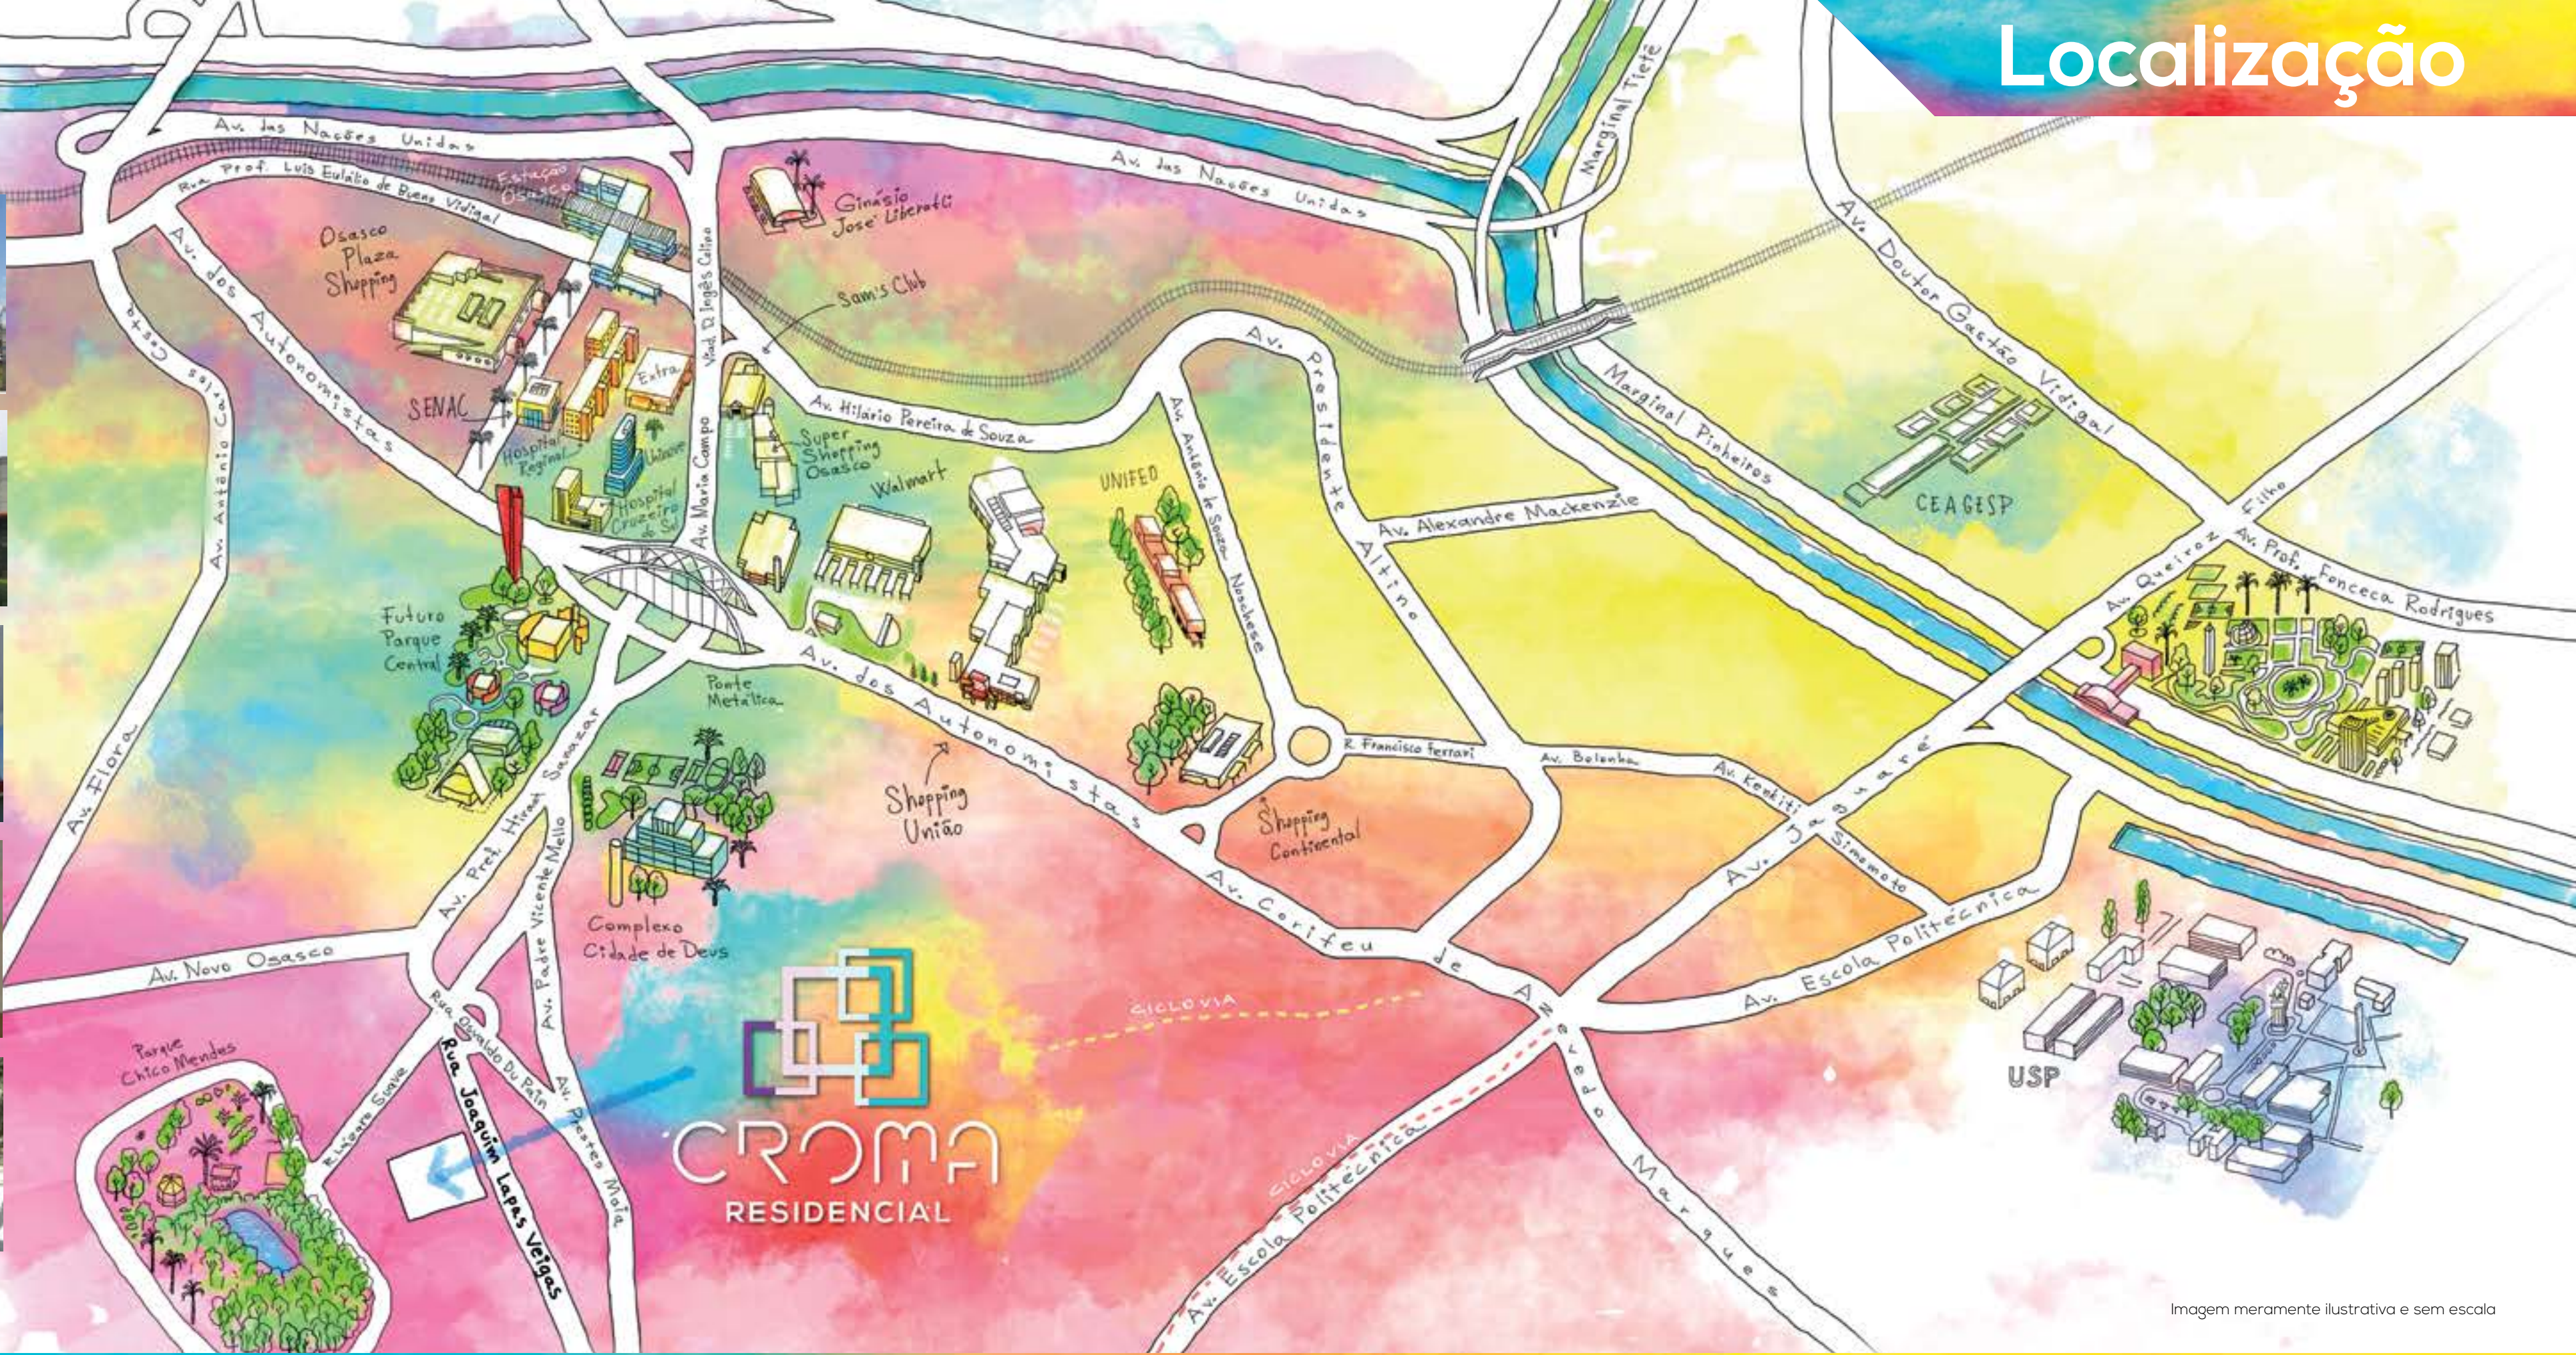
Localização

Av. das Nações Unidas
Rua Prof. Luís Eulálio de Bueno Vidigal
Estação Osasco
Ginásio José Liberatti
Av. das Nações Unidas
Marginal Tietê
Osasco Plaza Shopping
Av. dos Autonomistas
Viad. D. Inglês Calixo
Sam's Club
Av. Doutor Gastão Vidigal
Av. Presidente Altino
Extra
SENAC
Av. Hilário Pereira de Souza
Marginal Pinheiros
Hospital Regional
Uninove
Av. Maria Campo
Super Shopping Osasco
Walmart
UNIFEO
Av. Antônio de Souza Noschese
CEAGESP
Av. Antônio Carlos Costa
Hospital Cruzeiro do Sul
Av. Alexandre Mackenzie
Av. Queiroz Filho
Av. Prof. Fonceca Rodrigues
Futuro Parque Central
Ponte Metálica
Av. dos Autonomistas
R. Francisco Ferrari
Av. Bolonha
Av. Kenkiti Simomoto
Av. Jaguaré
Av. Flora
Av. Pref. Hirant Sanazar
Shopping União
Shopping Continental
Av. Padre Vicente Mello
Complexo Cidade de Deus
Av. Corifeu de Azevedo Marques
Av. Escola Politécnica
Av. Novo Osasco
CICLOVIA
Parque Chico Mendes
Rua Oswaldo Du Patin
Rua Joaquim Lapas Veiga
Av. Prestes Maia
Ricardo Sinke
CROMA
RESIDENCIAL
USP
CICLOVIA
Av. Escola Politécnica
Imagem meramente ilustrativa e sem escala